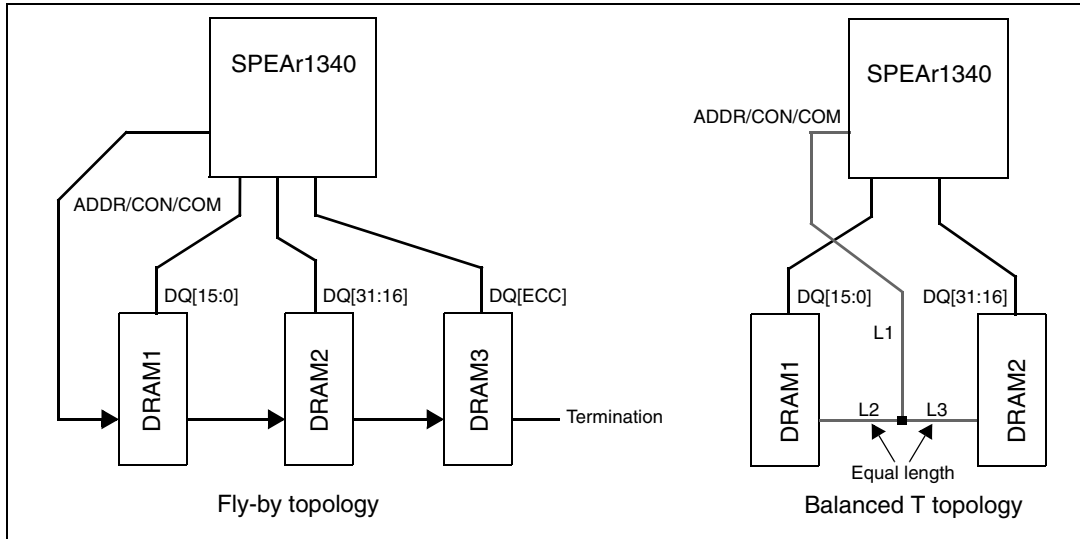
SPEAr1340

ADDR/CON/COM

DQ[15:0]

DQ[31:16]

DQ[ECC]

DRAM1

DRAM2

DRAM3

Termination

Fly-by topology

SPEAr1340

ADDR/CON/COM

DQ[15:0]

DQ[31:16]

L1

DRAM1

DRAM2

L2

L3

Equal length

Balanced T topology